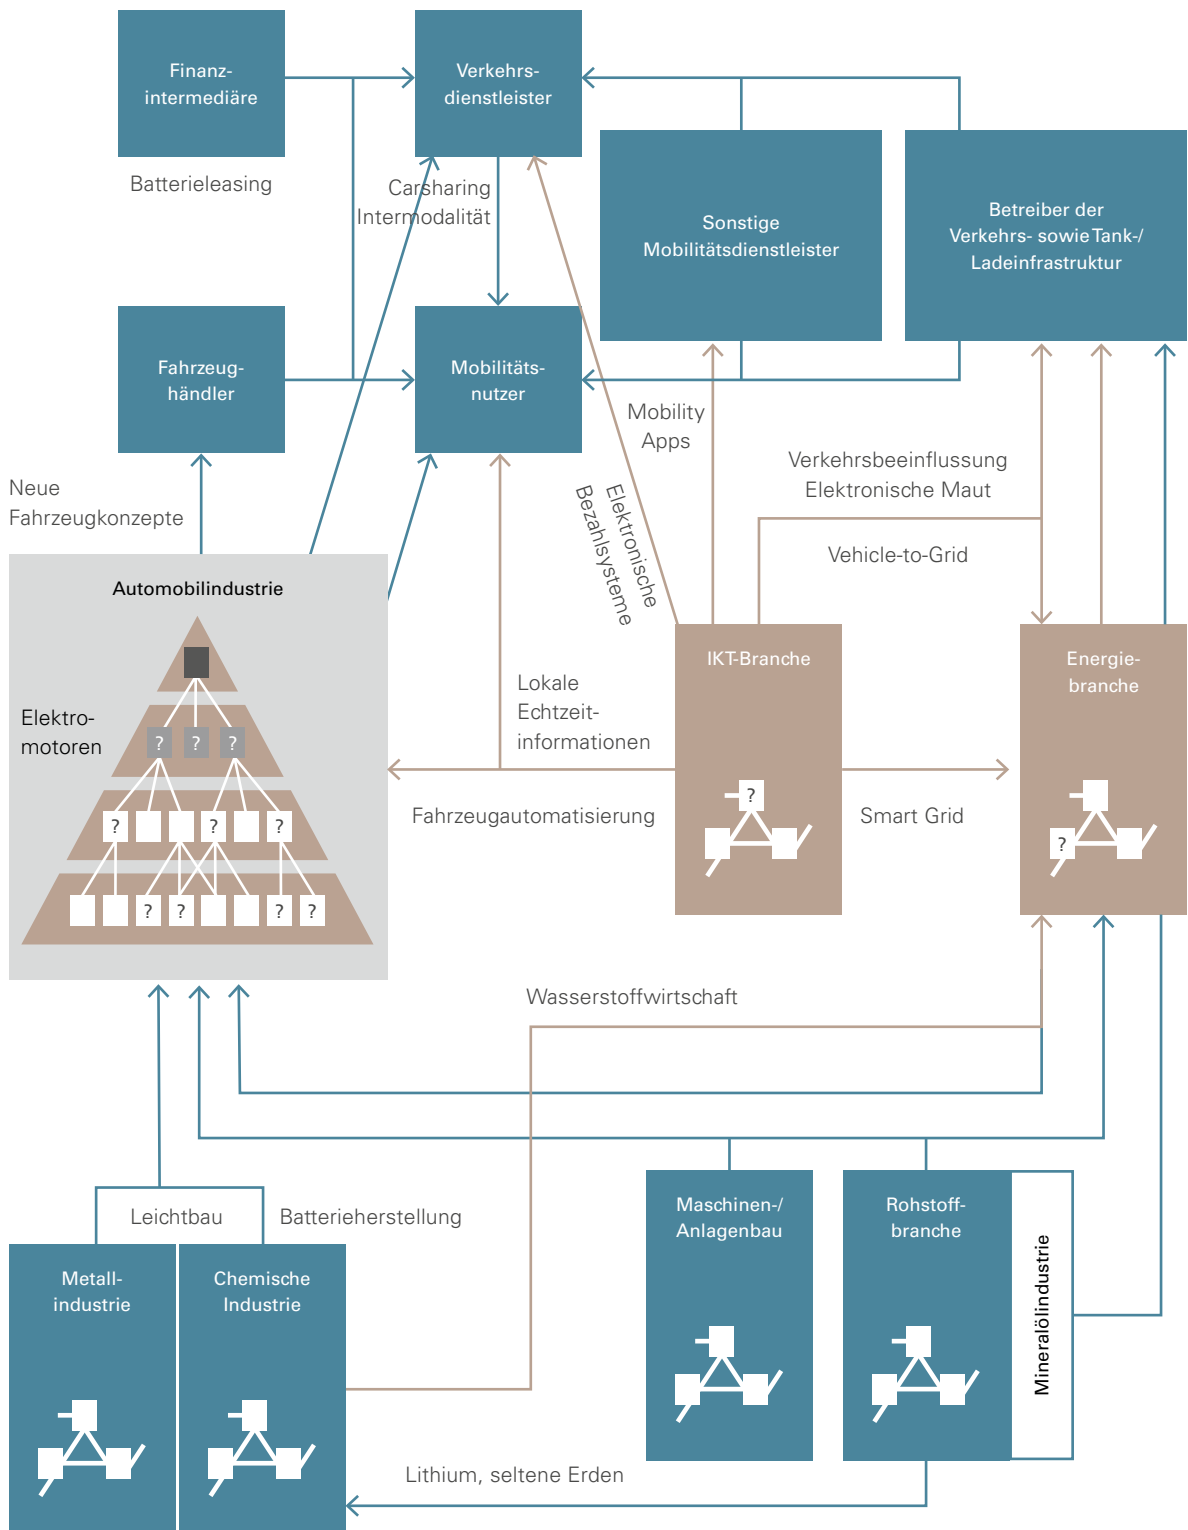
Finanzintermediäre

Verkehrsdienstleister

Batterieleasing

Carsharing
Intermodalität

Sonstige Mobilitätsdienstleister

Betreiber der Verkehrs- sowie Tank-/ Ladeinfrastruktur

Fahrzeughändler

Mobilitätsnutzer

Mobility Apps

Neue Fahrzeugkonzepte

Elektronische Bezahlsysteme

Verkehrsbeeinflussung
Elektronische Maut

Vehicle-to-Grid

Automobilindustrie

Elektromotoren

? ? ?

? ? ?

? ? ? ?

Lokale Echtzeitinformationen

IKT-Branche

?

Energiebranche

?

Fahrzeugautomatisierung

Smart Grid

Wasserstoffwirtschaft

Leichtbau

Batterieherstellung

Metallindustrie

Chemische Industrie

Maschinen-/ Anlagenbau

Rohstoffbranche

Mineralölindustrie

Lithium, seltene Erden